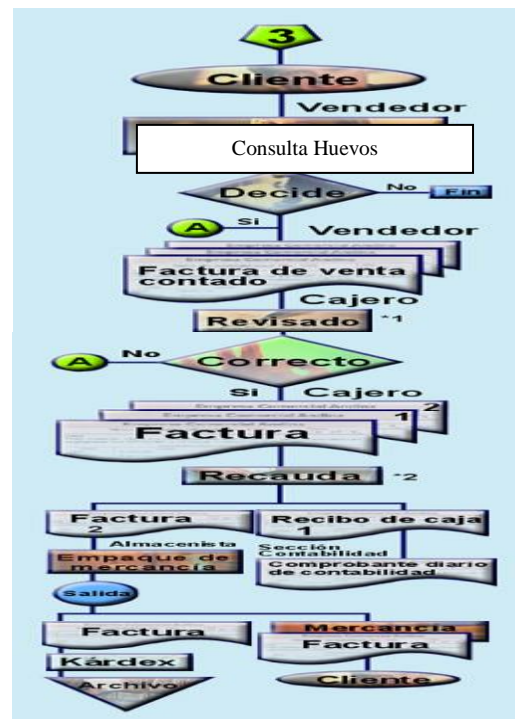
3

Cliente

Vendedor

Consulta Huevos

Decide

No

Fin

A

Si

Vendedor

Factura de venta contado

Cajero

Revisado

*1

A

No

Correcto

Si

Cajero

2

1

Factura

Recauda

*2

Factura 2

Recibo de caja 1

Almacenista

Sección Contabilidad

Empaque de mercancía

Comprobante diario de contabilidad

Salida

Factura

Mercancía

Kárdex

Factura

Archivo

Cliente